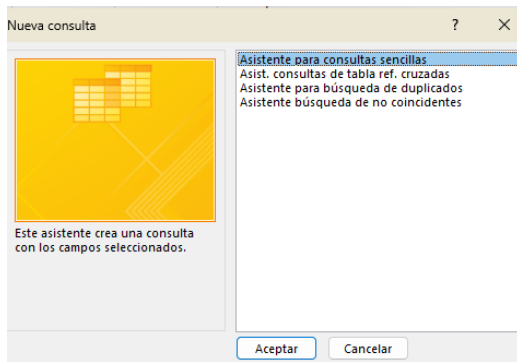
Nueva consulta

?

×

Asistente para consultas sencillas
Asist. consultas de tabla ref. cruzadas
Asistente para búsqueda de duplicados
Asistente búsqueda de no coincidentes

Este asistente crea una consulta con los campos seleccionados.

Aceptar

Cancelar